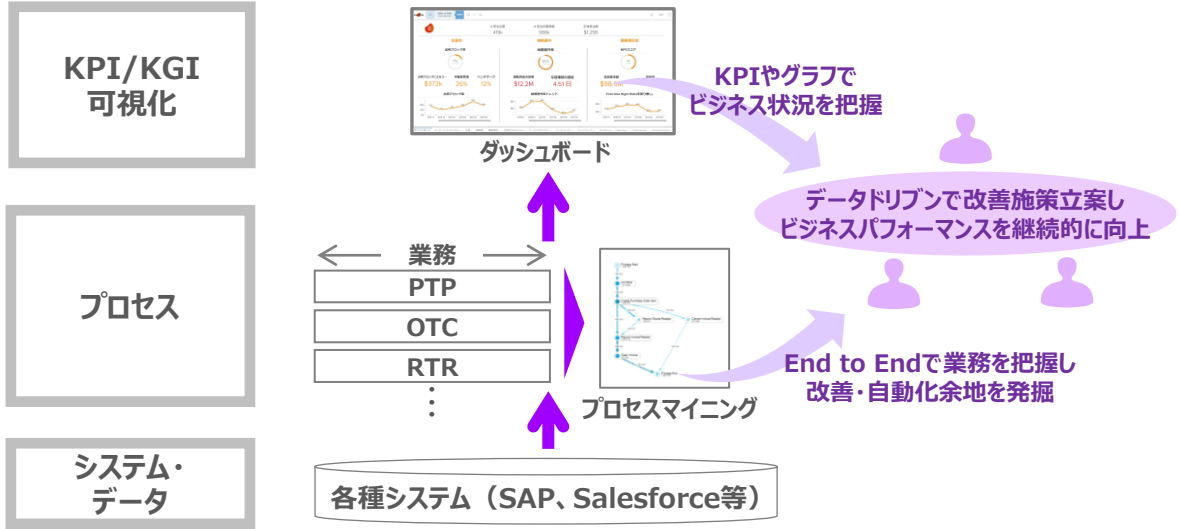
KPI/KGI
可視化

プロセス

システム・
データ

ダッシュボード

$373k
26%
12%
$12.2M
4.51日
$58.9m

業務
PTP
OTC
RTR
⋮

プロセスマイニング

各種システム（SAP、Salesforce等）

KPIやグラフで
ビジネス状況を把握

データドリブンで改善施策立案し
ビジネスパフォーマンスを継続的に向上

End to Endで業務を把握し
改善･自動化余地を発掘